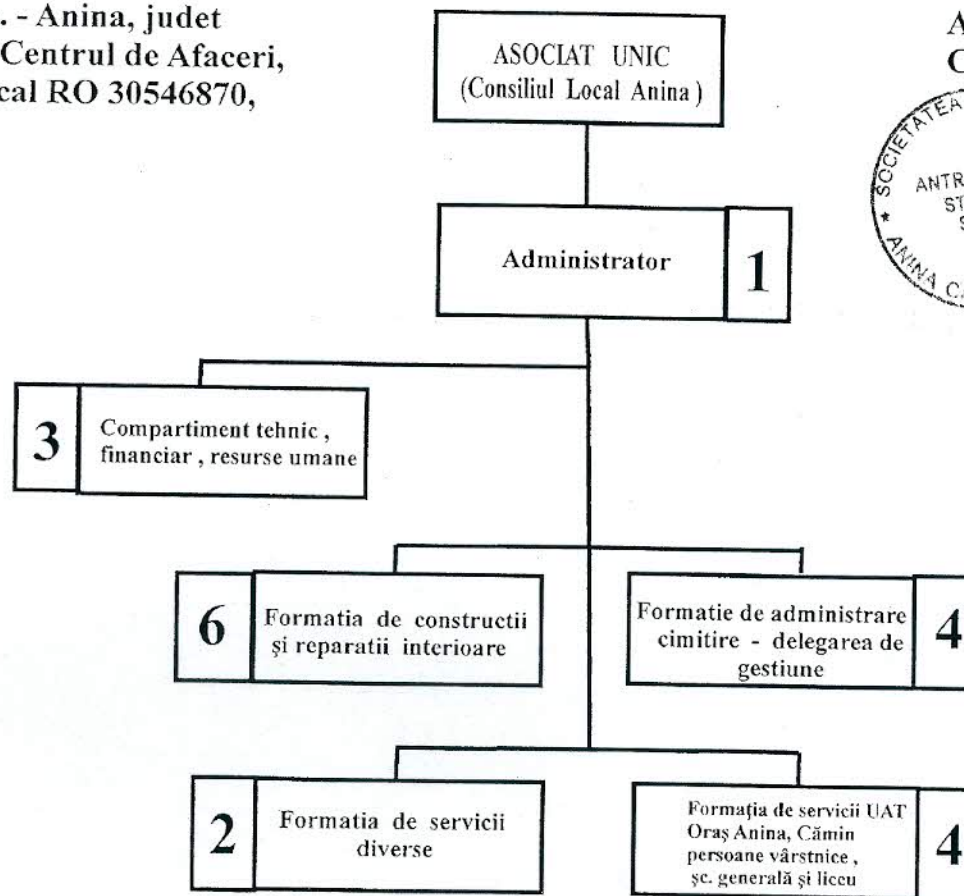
. - Anina, judet
Centrul de Afaceri,
cal RO 30546870,

A
C

SOCIETATEA
ANTR
ST
S
ANINA C

ASOCIAT UNIC
(Consiliul Local Anina)

Administrator 1

3 Compartiment tehnic, financiar, resurse umane

6 Formatia de constructii şi reparatii interioare

Formatie de administrare cimitire - delegarea de gestiune 4

2 Formatia de servicii diverse

Formaţia de servicii UAT Oraş Anina, Cămin persoane vârstnice, şc. generală şi liceu 4